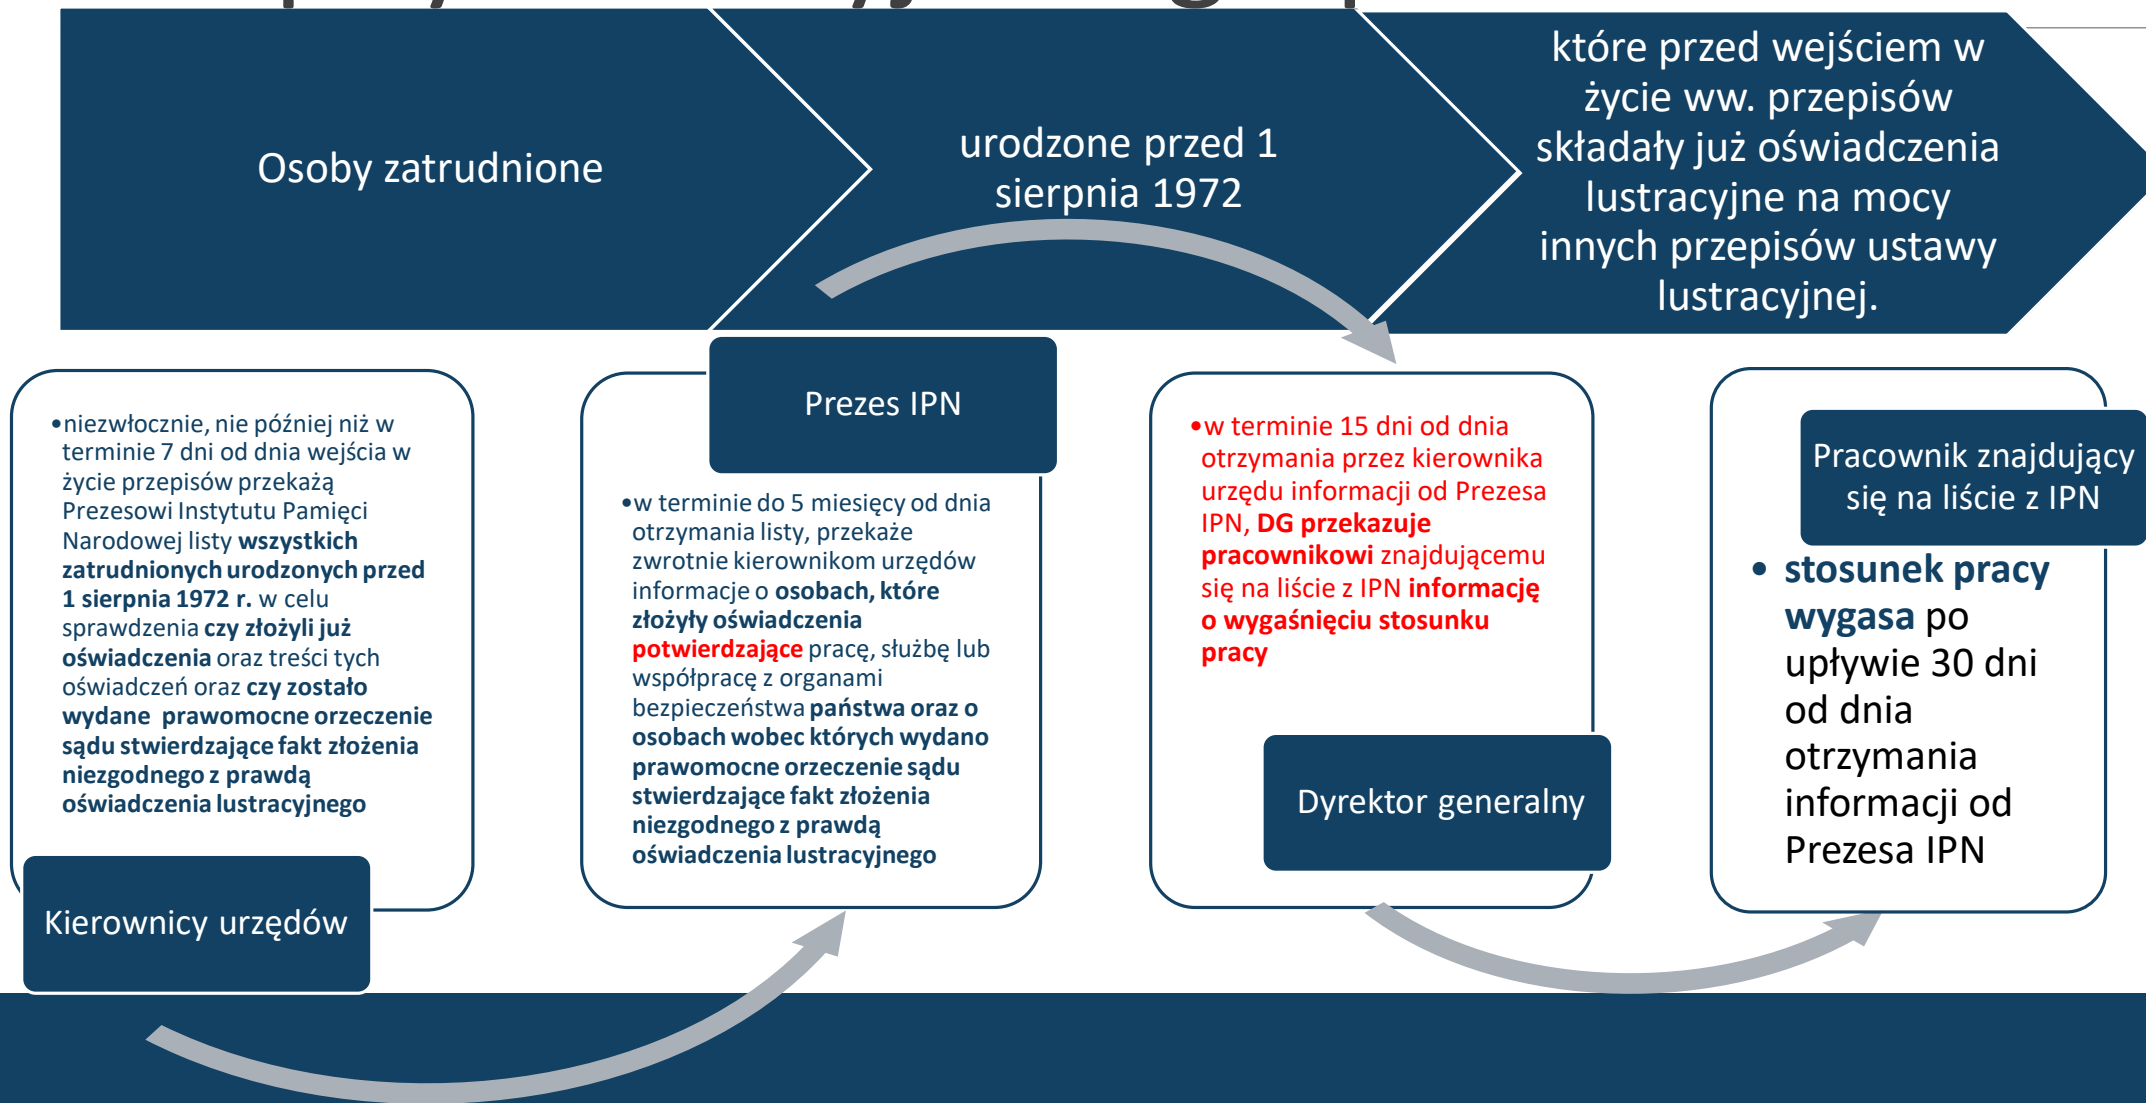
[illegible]

Osoby zatrudnione

urodzone przed 1 sierpnia 1972

które przed wejściem w życie ww. przepisów składały już oświadczenia lustracyjne na mocy innych przepisów ustawy lustracyjnej.

• niezwłocznie, nie później niż w terminie 7 dni od dnia wejścia w życie przepisów przekażą Prezesowi Instytutu Pamięci Narodowej listy **wszystkich zatrudnionych urodzonych przed 1 sierpnia 1972 r.** w celu sprawdzenia **czy złożyli już oświadczenia** oraz treści tych oświadczeń oraz **czy zostało wydane prawomocne orzeczenie sądu stwierdzające fakt złożenia niezgodnego z prawdą oświadczenia lustracyjnego**

Kierownicy urzędów

Prezes IPN

• w terminie do 5 miesięcy od dnia otrzymania listy, przekaże zwrotnie kierownikom urzędów informacje o **osobach, które złożyły oświadczenia potwierdzające** pracę, służbę lub współpracę z organami bezpieczeństwa **państwa oraz o osobach wobec których wydano prawomocne orzeczenie sądu stwierdzające fakt złożenia niezgodnego z prawdą oświadczenia lustracyjnego**

• w terminie 15 dni od dnia otrzymania przez kierownika urzędu informacji od Prezesa IPN, **DG przekazuje pracownikowi** znajdującemu się na liście z IPN **informację o wygaśnięciu stosunku pracy**

Dyrektor generalny

Pracownik znajdujący się na liście z IPN

• **stosunek pracy wygasa** po upływie 30 dni od dnia otrzymania informacji od Prezesa IPN